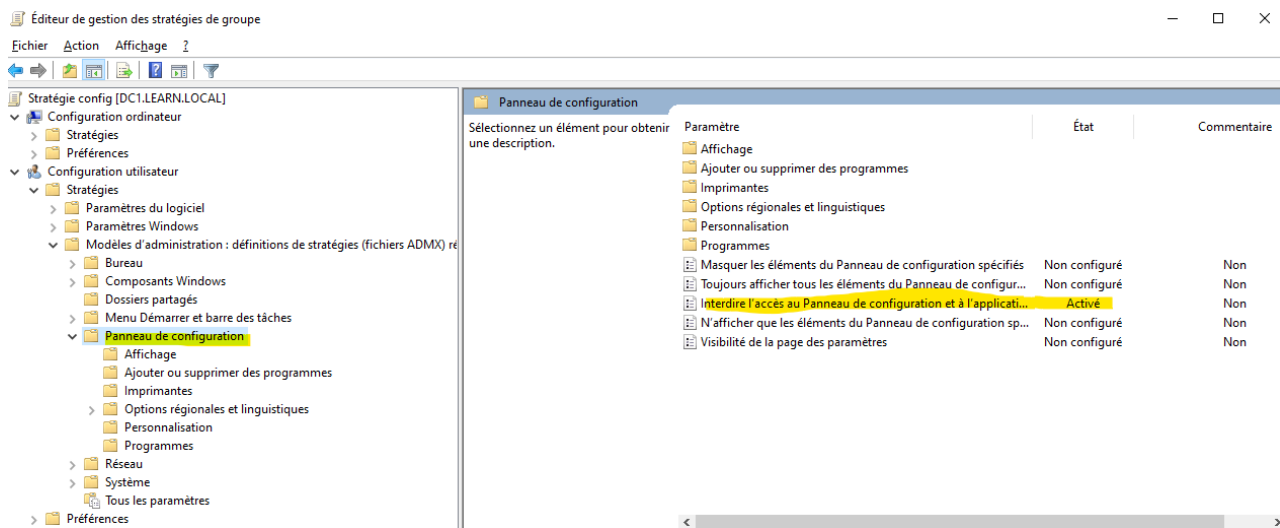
Éditeur de gestion des stratégies de groupe

Fichier Action Affichage ?

Stratégie config [DC1.LEARN.LOCAL]
Configuration ordinateur
Stratégies
Préférences
Configuration utilisateur
Stratégies
Paramètres du logiciel
Paramètres Windows
Modèles d'administration : définitions de stratégies (fichiers ADMX) ré
Bureau
Composants Windows
Dossiers partagés
Menu Démarrer et barre des tâches
Panneau de configuration
Affichage
Ajouter ou supprimer des programmes
Imprimantes
Options régionales et linguistiques
Personnalisation
Programmes
Réseau
Système
Tous les paramètres
Préférences

Panneau de configuration

Sélectionnez un élément pour obtenir une description.

| Paramètre | État | Commentaire |
|---|---|---|
| Affichage | | |
| Ajouter ou supprimer des programmes | | |
| Imprimantes | | |
| Options régionales et linguistiques | | |
| Personnalisation | | |
| Programmes | | |
| Masquer les éléments du Panneau de configuration spécifiés | Non configuré | Non |
| Toujours afficher tous les éléments du Panneau de configur... | Non configuré | Non |
| Interdire l'accès au Panneau de configuration et à l'applicati... | Activé | Non |
| N'afficher que les éléments du Panneau de configuration sp... | Non configuré | Non |
| Visibilité de la page des paramètres | Non configuré | Non |